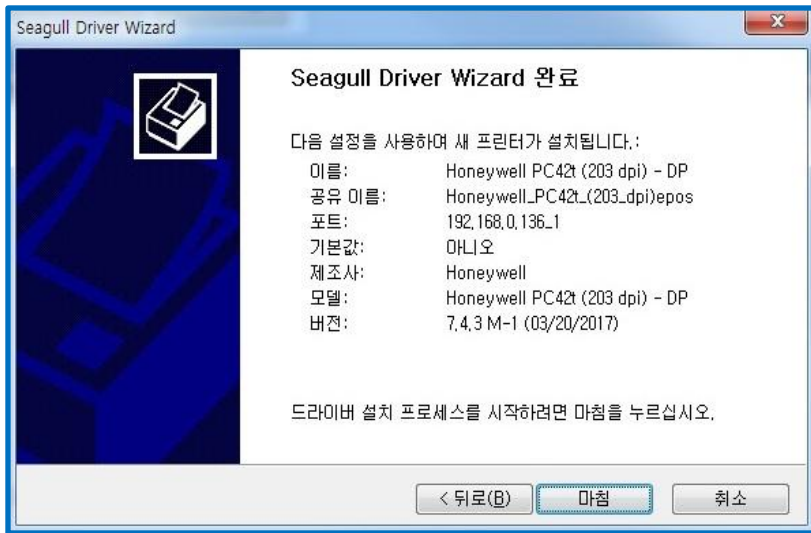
Seagull Driver Wizard

Seagull Driver Wizard 완료

다음 설정을 사용하여 새 프린터가 설치됩니다.:

| | |
|---|---|
| 이름: | Honeywell PC42t (203 dpi) - DP |
| 공유 이름: | Honeywell_PC42t_(203_dpi)epos |
| 포트: | 192.168.0.136_1 |
| 기본값: | 아니오 |
| 제조사: | Honeywell |
| 모델: | Honeywell PC42t (203 dpi) - DP |
| 버전: | 7.4.3 M-1 (03/20/2017) |

드라이버 설치 프로세스를 시작하려면 마침을 누르십시오.

< 뒤로(B)
마침
취소